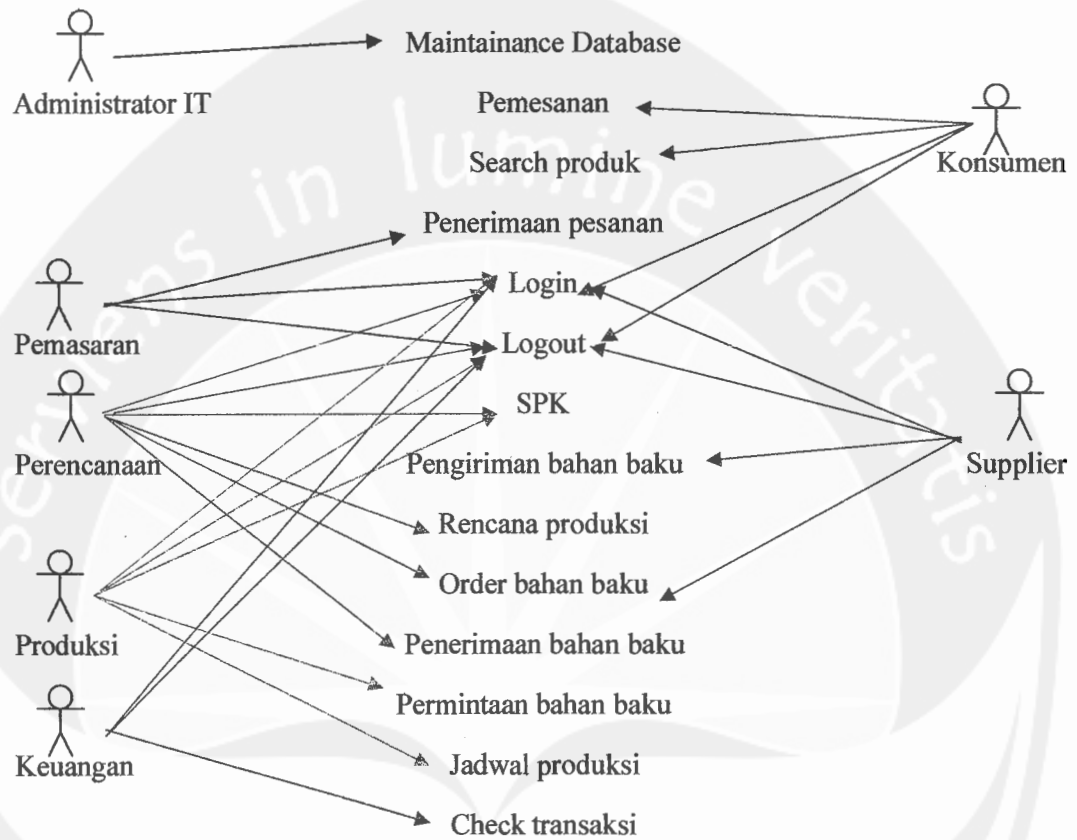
Administrator IT

Maintainance Database

Pemesanan

Search produk

Konsumen

Penerimaan pesanan

Pemasaran

Login

Logout

Perencanaan

SPK

Supplier

Pengiriman bahan baku

Rencana produksi

Order bahan baku

Produksi

Penerimaan bahan baku

Permintaan bahan baku

Keuangan

Jadwal produksi

Check transaksi